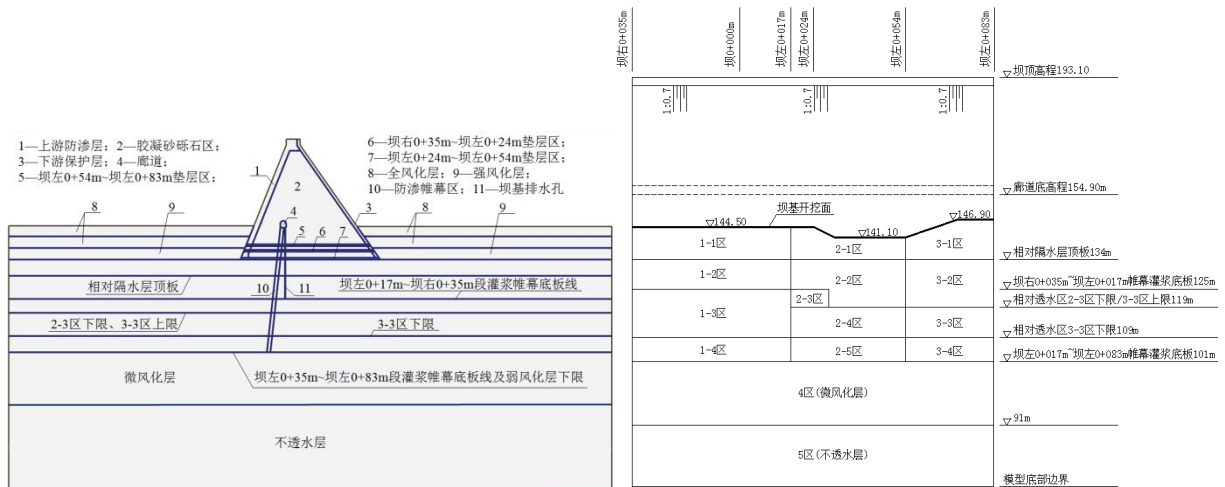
1—上游防渗层；2—胶凝砂砾石区；
3—下游保护层；4—廊道；
5—坝左0+54m~坝左0+83m垫层区；

6—坝右0+35m~坝左0+24m垫层区；
7—坝左0+24m~坝左0+54m垫层区；
8—全风化层；9—强风化层；
10—防渗帷幕区；11—坝基排水孔

1 2 3 4 5 6 7 8 9 8 9

相对隔水层顶板
10 11
坝左0+17m~坝右0+35m段灌浆帷幕底板线
2-3区下限、3-3区上限
3-3区下限
微风化层
坝左0+35m~坝左0+83m段灌浆帷幕底板线及弱风化层下限
不透水层

坝右0+035m
坝0+000m
坝左0+017m
坝左0+024m
坝左0+054m
坝左0+083m

1:0.7
1:0.7
1:0.7

▽坝顶高程193.10
▽廊道底高程154.90m
坝基开挖面
▽144.50
▽141.10
▽146.90

| 1-1区 | 2-1区 | 3-1区 |
|---|---|---|
| 1-2区 | 2-2区 | 3-2区 |
| 1-3区 | 2-3区 / 2-4区 | 3-3区 |
| 1-4区 | 2-5区 | 3-4区 |

▽相对隔水层顶板134m
▽坝右0+035m~坝左0+017m帷幕灌浆底板125m
▽相对透水区2-3区下限/3-3区上限119m
▽相对透水区3-3区下限109m
▽坝左0+017m~坝左0+083m帷幕灌浆底板101m

4区(微风化层)
▽91m
5区(不透水层)
模型底部边界